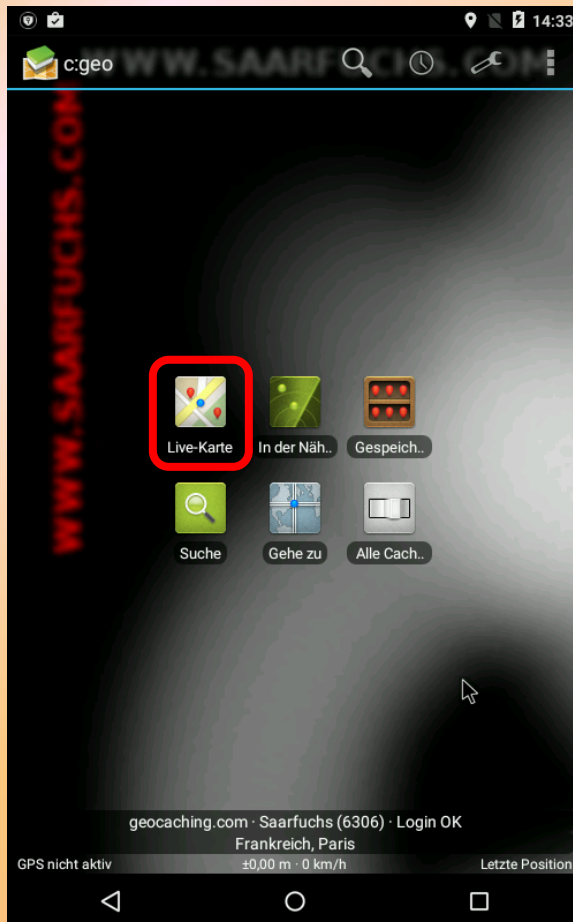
14:33

c:geo

WWW.SAARFUCHS.COM

WWW.SAARFUCHS.COM

Live-Karte

In der Näh..

Gespeich..

Suche

Gehe zu

Alle Cach..

geocaching.com · Saarfuchs (6306) · Login OK
Frankreich, Paris

GPS nicht aktiv

±0,00 m · 0 km/h

Letzte Position